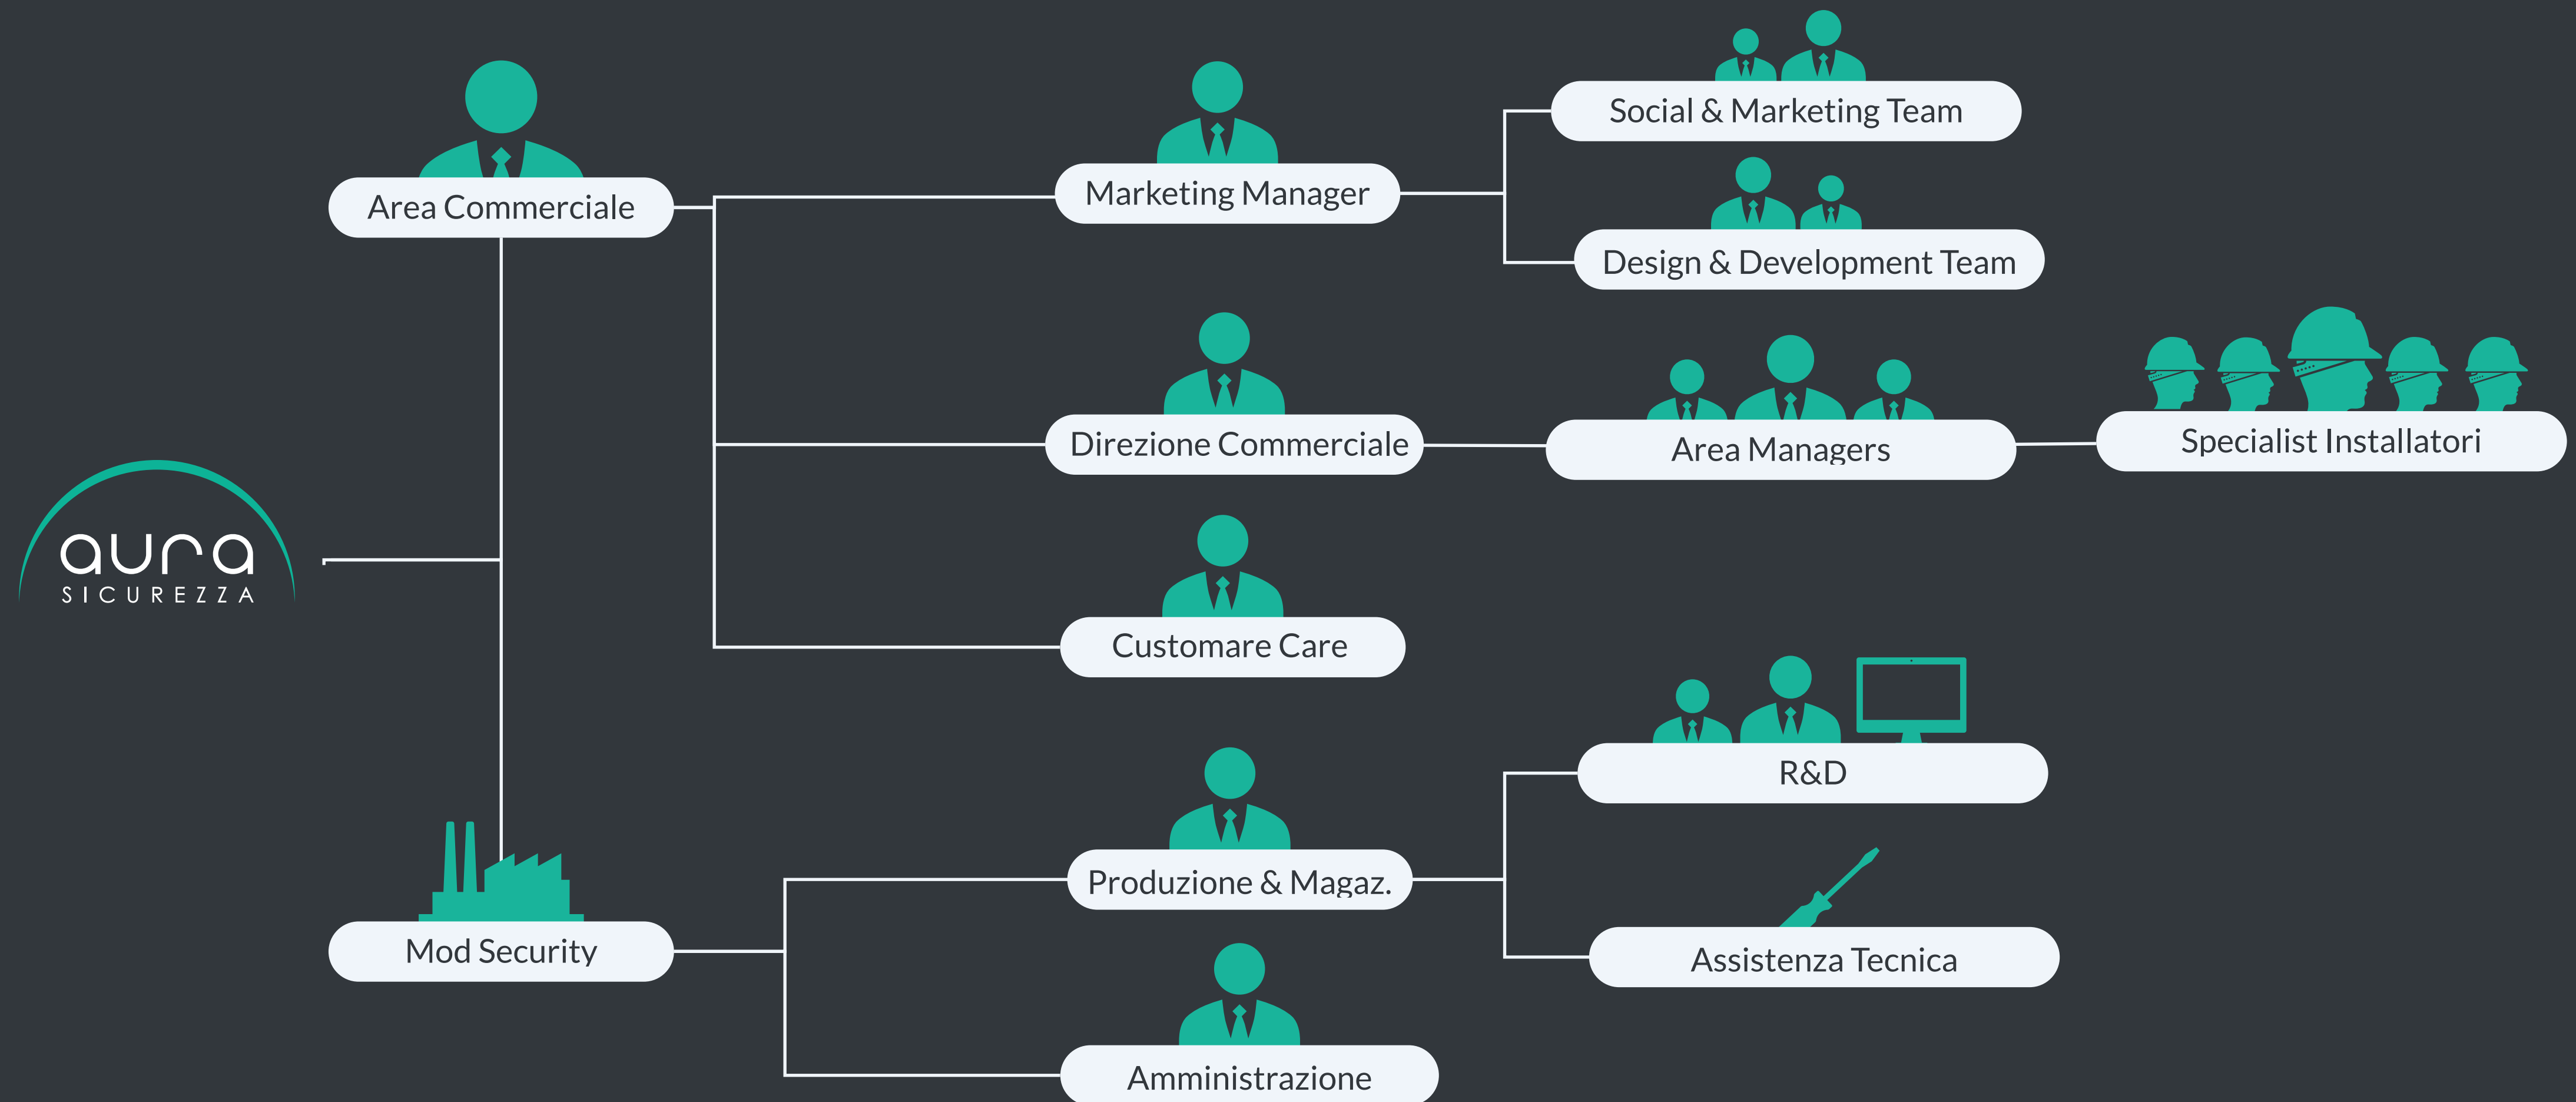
aura
SICUREZZA

Area Commerciale

Marketing Manager

Social & Marketing Team

Design & Development Team

Direzione Commerciale

Area Managers

Specialist Installatori

Customare Care

Mod Security

Produzione & Magaz.

R&D

Assistenza Tecnica

Amministrazione